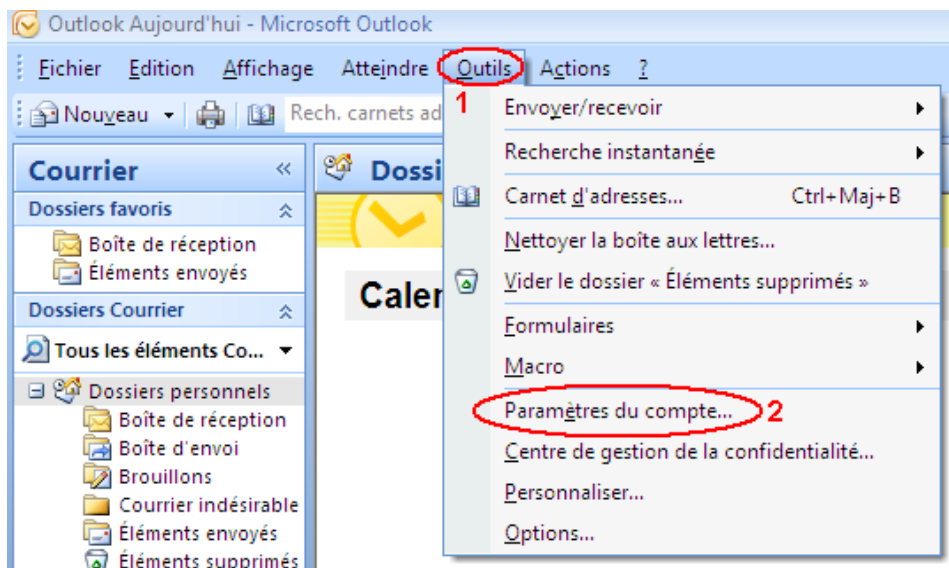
Outlook Aujourd'hui - Microsoft Outlook

Fichier Edition Affichage Atteindre Outils Actions ?

Nouveau Rech. carnets ad

Courrier «
Dossiers favoris
Boîte de réception
Éléments envoyés
Dossiers Courrier
Tous les éléments Co...
Dossiers personnels
Boîte de réception
Boîte d'envoi
Brouillons
Courrier indésirable
Éléments envoyés
Éléments supprimés

Dossi
Caler

1
Envoyer/recevoir
Recherche instantanée
Carnet d'adresses... Ctrl+Maj+B
Nettoyer la boîte aux lettres...
Vider le dossier « Éléments supprimés »
Formulaires
Macro
Paramètres du compte... 2
Centre de gestion de la confidentialité...
Personnaliser...
Options...